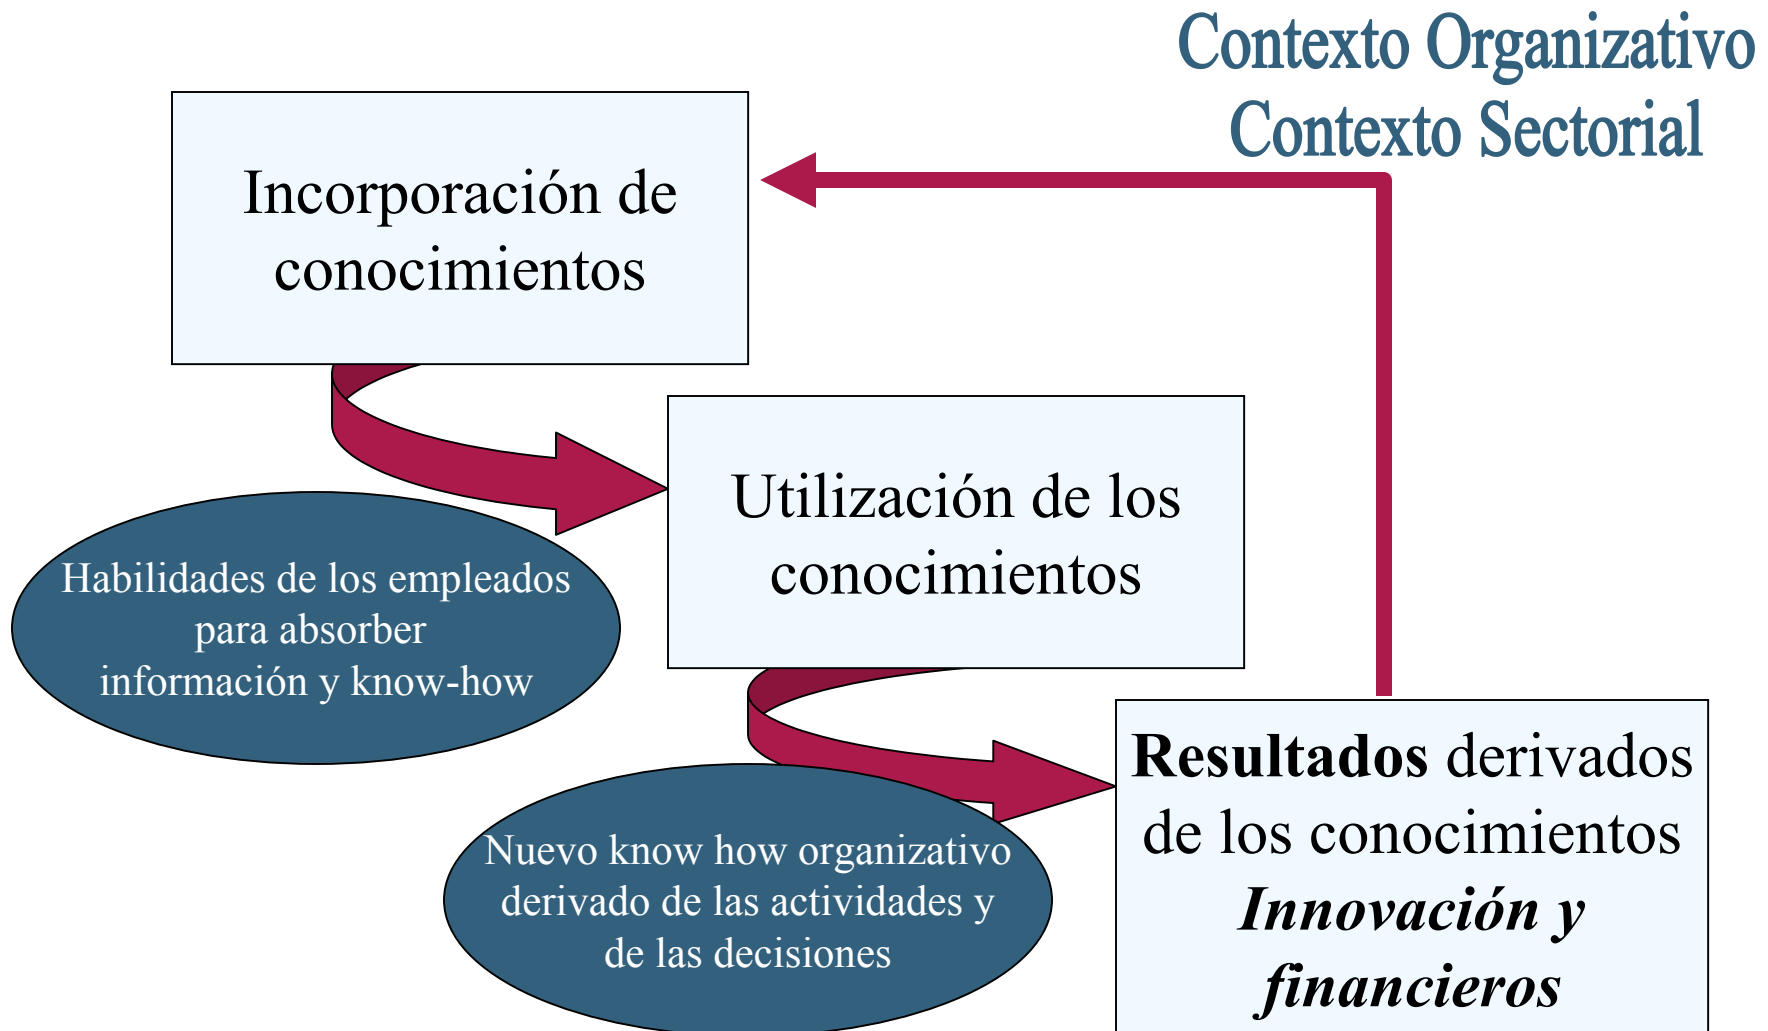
Contexto Organizativo
Contexto Sectorial

Incorporación de conocimientos

Utilización de los conocimientos

Habilidades de los empleados para absorber información y know-how

Resultados derivados de los conocimientos
Innovación y financieros

Nuevo know how organizativo derivado de las actividades y de las decisiones